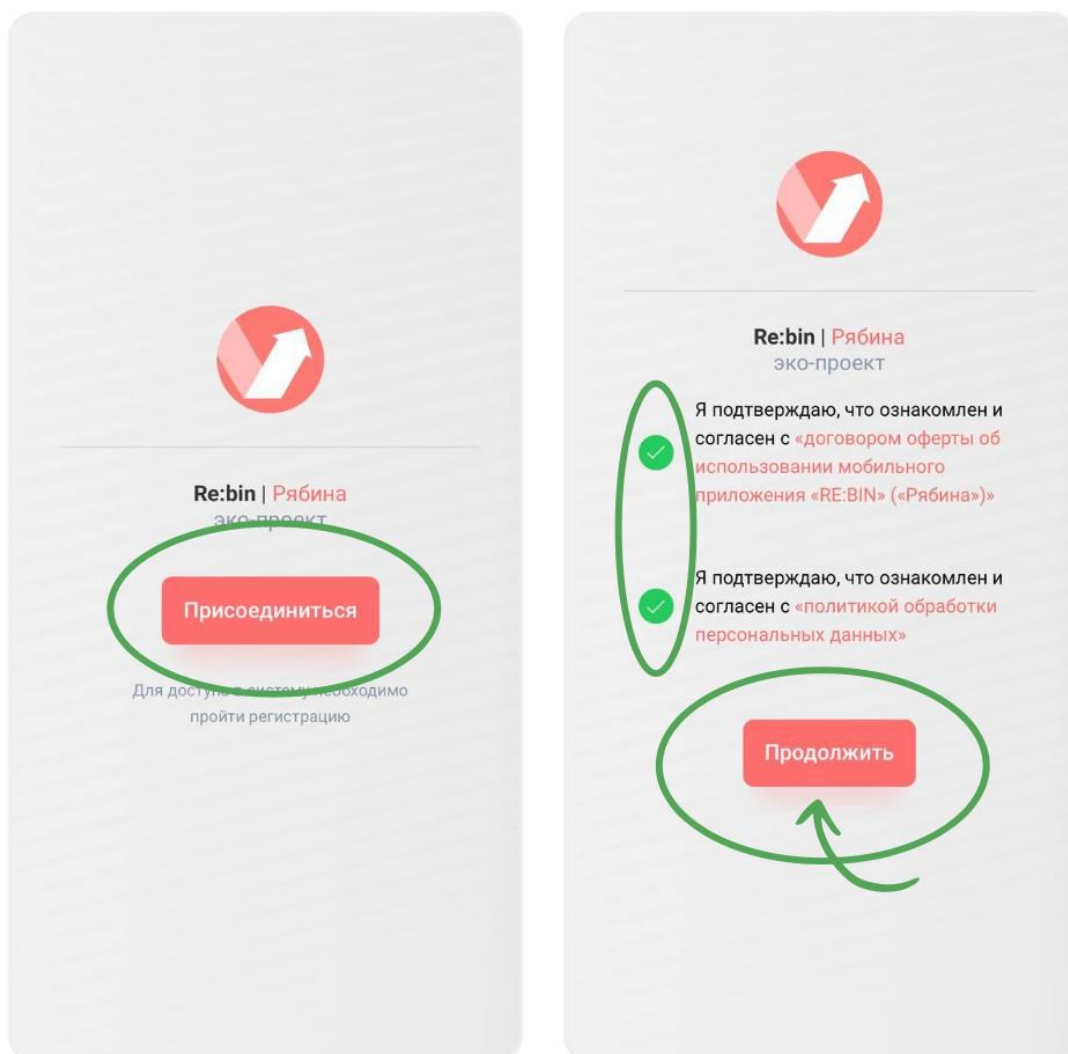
Re:bin | Рябина
эко-проект

Присоединиться

Для доступа в систему необходимо пройти регистрацию

Re:bin | Рябина
эко-проект

Я подтверждаю, что ознакомлен и согласен с «договором оферты об использовании мобильного приложения «RE:BIN» («Рябина»)»

Я подтверждаю, что ознакомлен и согласен с «политикой обработки персональных данных»

Продолжить